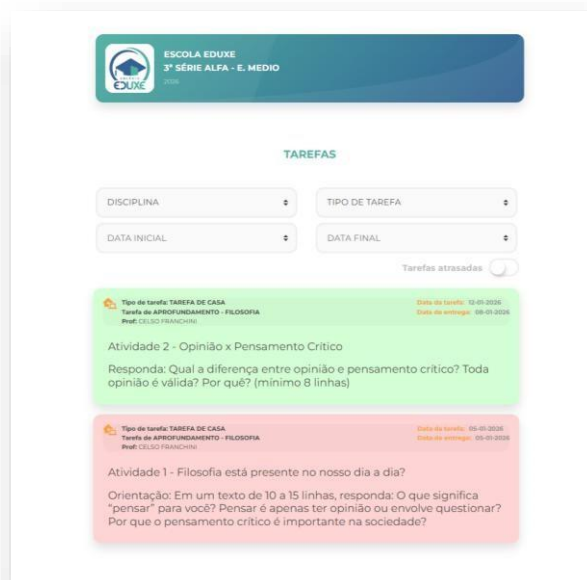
EDUXE

ESCOLA EDUXE
3ª SÉRIE ALFA - E. MEDIO
2026

TAREFAS

DISCIPLINA

TIPO DE TAREFA

DATA INICIAL

DATA FINAL

Tarefas atrasadas

Tipo de tarefa: TAREFA DE CASA
Tarefa de APROFUNDAMENTO - FILOSOFIA
Prof: CELSO FRANCHINI

Data da tarefa: 12-01-2026
Data de entrega: 08-01-2026

Atividade 2 - Opinião x Pensamento Crítico

Responda: Qual a diferença entre opinião e pensamento crítico? Toda opinião é válida? Por quê? (mínimo 8 linhas)

Tipo de tarefa: TAREFA DE CASA
Tarefa de APROFUNDAMENTO - FILOSOFIA
Prof: CELSO FRANCHINI

Data da tarefa: 05-01-2026
Data de entrega: 05-01-2026

Atividade 1 - Filosofia está presente no nosso dia a dia?

Orientação: Em um texto de 10 a 15 linhas, responda: O que significa "pensar" para você? Pensar é apenas ter opinião ou envolve questionar? Por que o pensamento crítico é importante na sociedade?